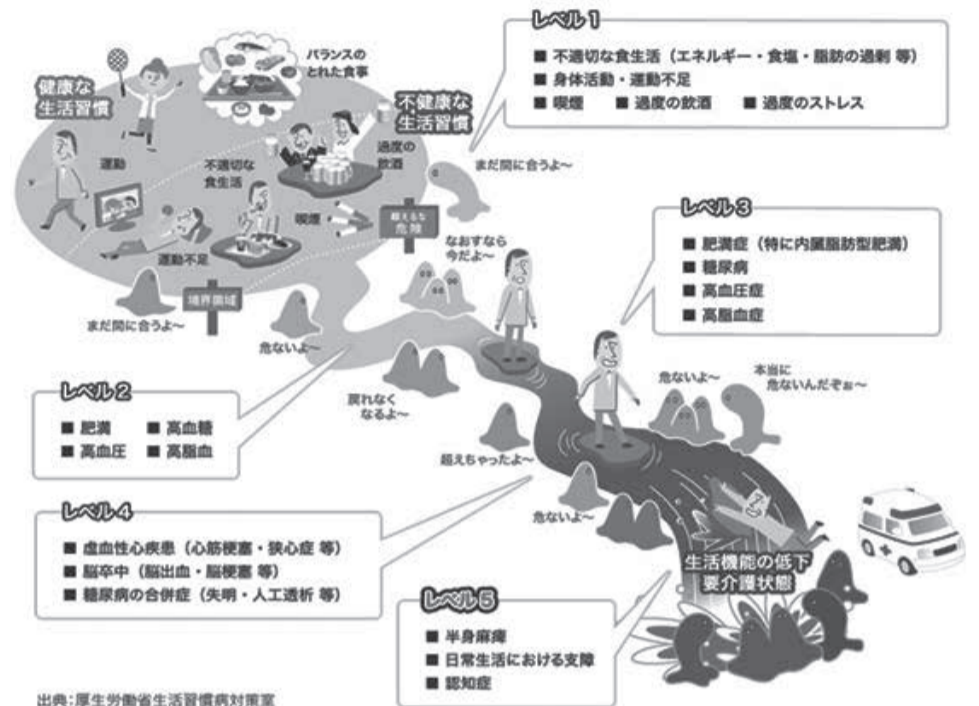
レベル1
■ 不適切な食生活（エネルギー・食塩・脂肪の過剰 等）
■ 身体活動・運動不足
■ 喫煙　■ 過度の飲酒　■ 過度のストレス

健康な生活習慣

バランスのとれた食事

不健康な生活習慣

運動

不適切な食生活

過度の飲酒

喫煙

運動不足

まだ間に合うよ〜

超えると危険

境界領域

まだ間に合うよ〜

なおすなら今だよ〜

レベル3
■ 肥満症（特に内臓脂肪型肥満）
■ 糖尿病
■ 高血圧症
■ 高脂血症

危ないよ〜

レベル2
■ 肥満　■ 高血糖
■ 高血圧　■ 高脂血

戻れなくなるよ〜

危ないよ〜

本当に危ないんだぞぉ〜

超えちゃったよ〜

レベル4
■ 虚血性心疾患（心筋梗塞・狭心症 等）
■ 脳卒中（脳出血・脳梗塞 等）
■ 糖尿病の合併症（失明・人工透析 等）

危ないよ〜

生活機能の低下
要介護状態

レベル5
■ 半身麻痺
■ 日常生活における支障
■ 認知症

出典：厚生労働省生活習慣病対策室